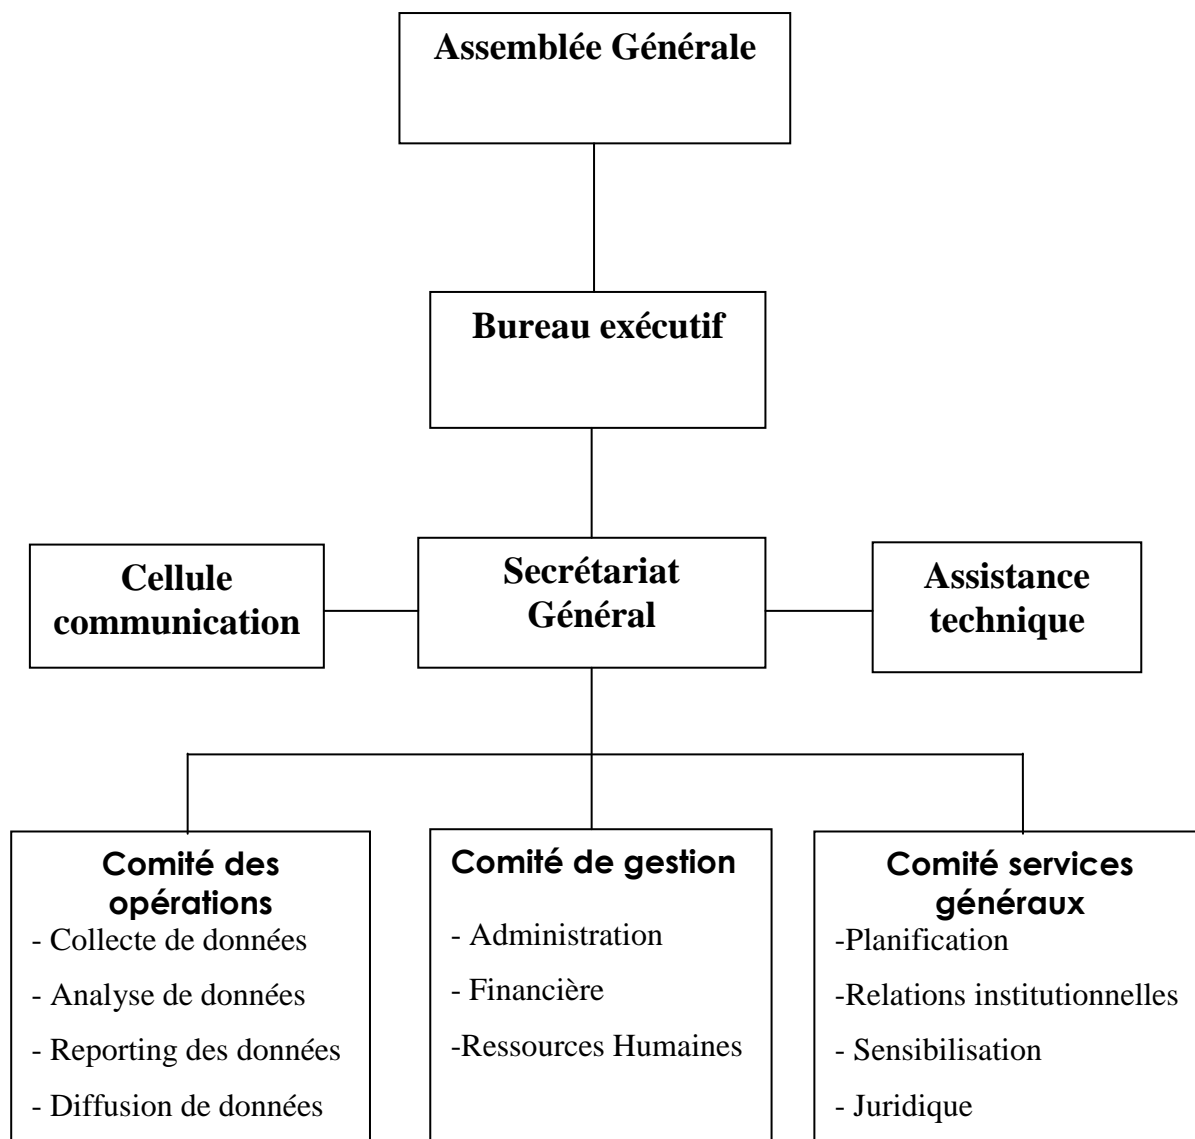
Assemblée Générale

Bureau exécutif

Cellule communication

Secrétariat Général

Assistance technique

Comité des opérations
- Collecte de données
- Analyse de données
- Reporting des données
- Diffusion de données

Comité de gestion
- Administration
- Financière
-Ressources Humaines

Comité services généraux
-Planification
-Relations institutionnelles
- Sensibilisation
- Juridique